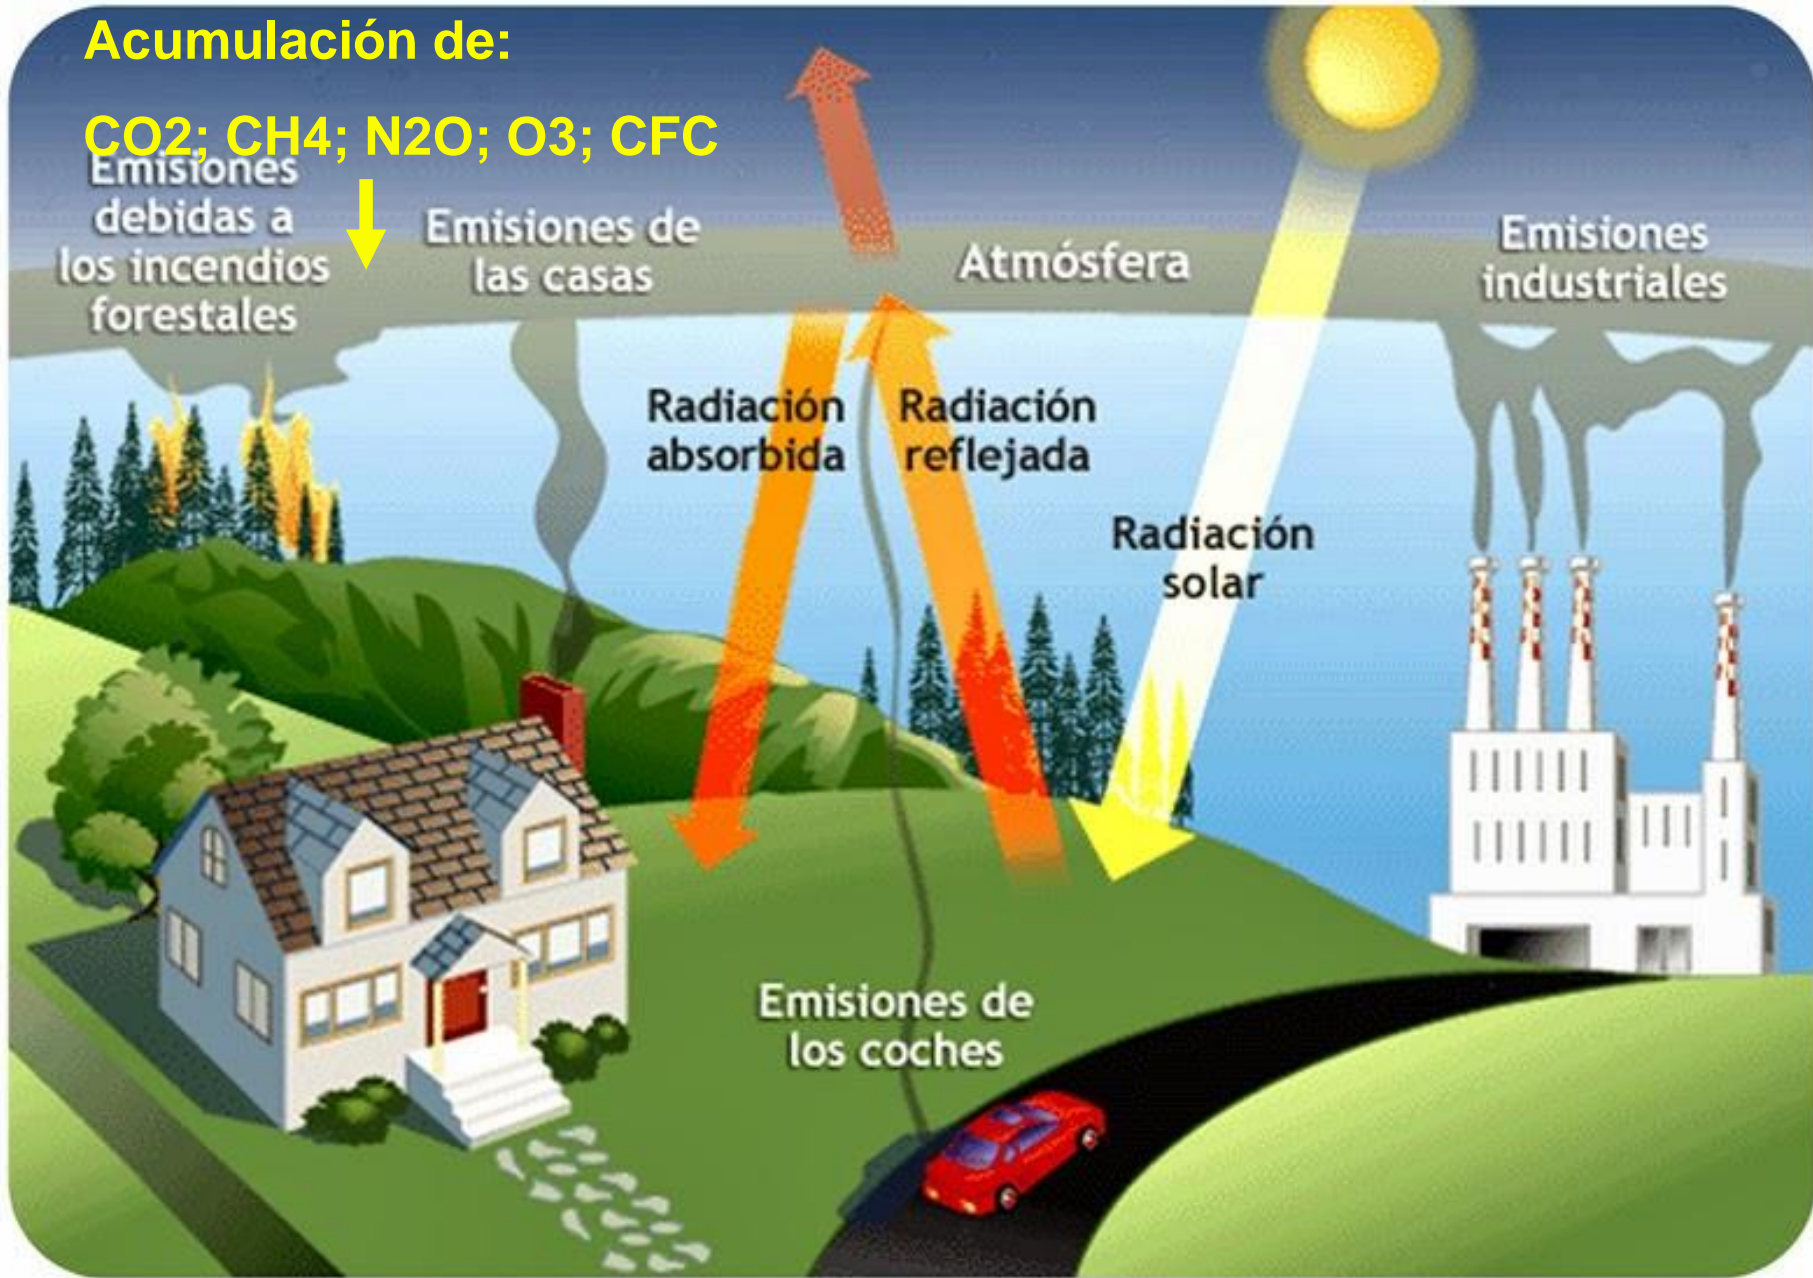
Acumulación de:

CO2; CH4; N2O; O3; CFC

Emisiones debidas a los incendios forestales

Emisiones de las casas

Atmósfera

Emisiones industriales

Radiación absorbida

Radiación reflejada

Radiación solar

Emisiones de los coches